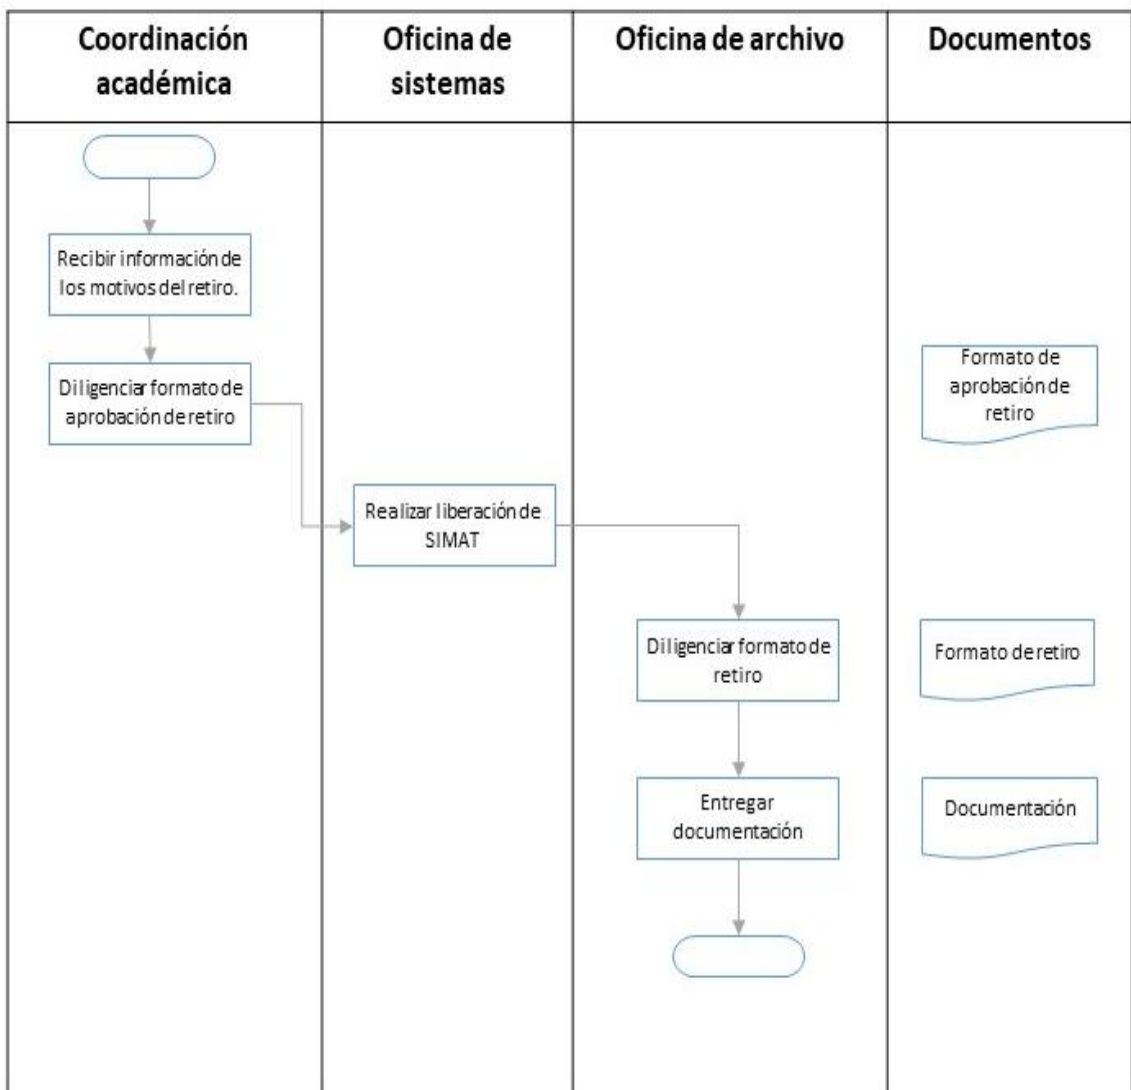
Coordinación académica

Oficina de sistemas

Oficina de archivo

Documentos

Recibir información de los motivos del retiro.

Diligenciar formato de aprobación de retiro

Formato de aprobación de retiro

Realizar liberación de SIMAT

Diligenciar formato de retiro

Formato de retiro

Entregar documentación

Documentación